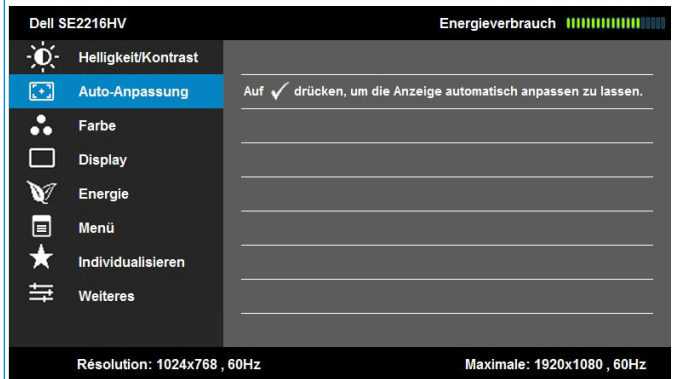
Dell SE2216HV

Energieverbrauch

Helligkeit/Kontrast

Auto-Anpassung

Farbe

Display

Energie

Menü

Individualisieren

Weiteres

Auf ✓ drücken, um die Anzeige automatisch anpassen zu lassen.

Résolution: 1024x768 , 60Hz

Maximale: 1920x1080 , 60Hz